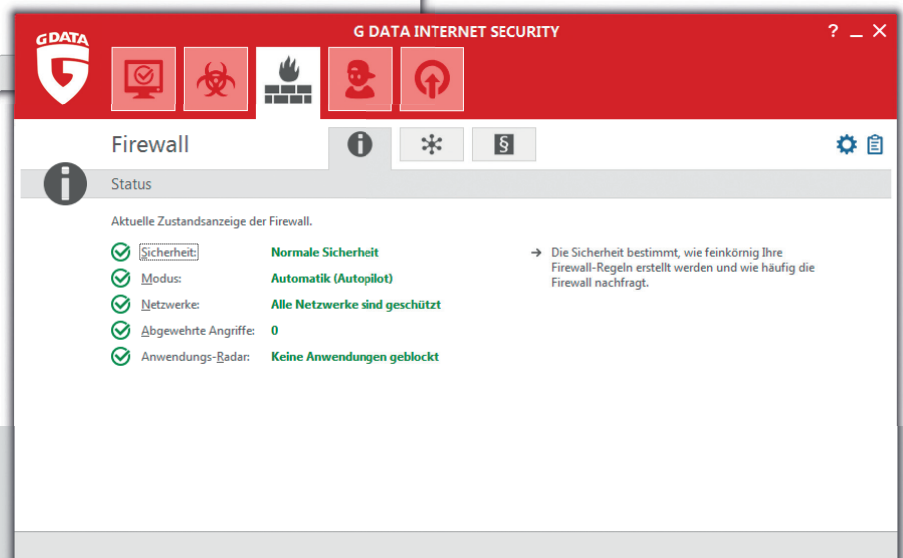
G DATA

G DATA INTERNET SECURITY

? _ X

Firewall

§

Status

Aktuelle Zustandsanzeige der Firewall.

| | |
|---|---|
| Sicherheit: | Normale Sicherheit |
| Modus: | Automatik (Autopilot) |
| Netzwerke: | Alle Netzwerke sind geschützt |
| Abgewehrte Angriffe: | 0 |
| Anwendungs-Radar: | Keine Anwendungen geblockt |

→ Die Sicherheit bestimmt, wie feinkörnig Ihre Firewall-Regeln erstellt werden und wie häufig die Firewall nachfragt.